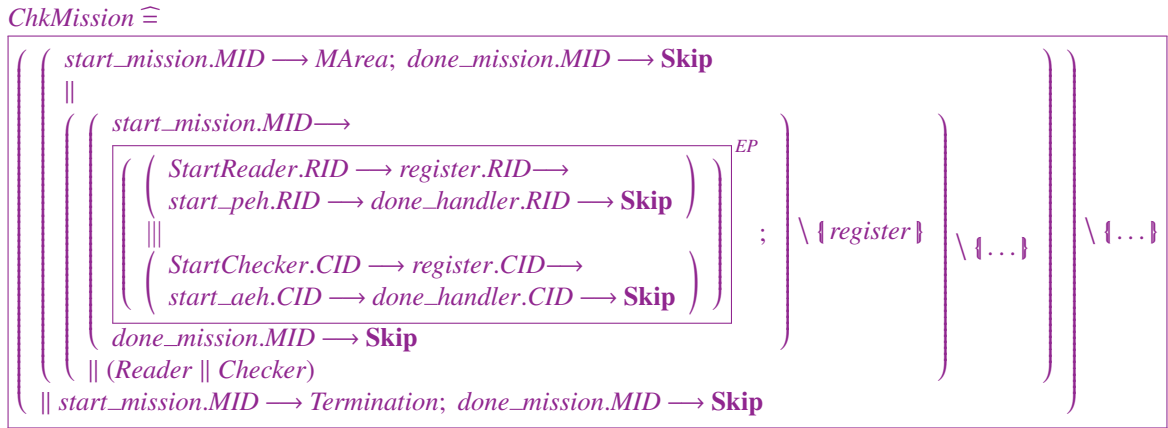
$ChkMission \mathrel{\widehat=}$

$\left(\left(\begin{array}{l} start\_mission.MID \longrightarrow MArea;\ done\_mission.MID \longrightarrow \mathbf{Skip} \\ \parallel \\ \left(\left(\begin{array}{l} start\_mission.MID \longrightarrow \\ \boxed{\left(\begin{array}{l} \left(\begin{array}{l} StartReader.RID \longrightarrow register.RID \longrightarrow \\ start\_peh.RID \longrightarrow done\_handler.RID \longrightarrow \mathbf{Skip} \end{array}\right) \\ ||| \\ \left(\begin{array}{l} StartChecker.CID \longrightarrow register.CID \longrightarrow \\ start\_aeh.CID \longrightarrow done\_handler.CID \longrightarrow \mathbf{Skip} \end{array}\right) \end{array}\right)}^{EP} ; \\ done\_mission.MID \longrightarrow \mathbf{Skip} \end{array}\right) \setminus \{\!|\, register \,|\!\} \\ \parallel (Reader \parallel Checker) \end{array}\right) \setminus \{\!| \ldots |\!\} \end{array}\right) \setminus \{\!| \ldots |\!\} \\ \parallel start\_mission.MID \longrightarrow Termination;\ done\_mission.MID \longrightarrow \mathbf{Skip} \right)$